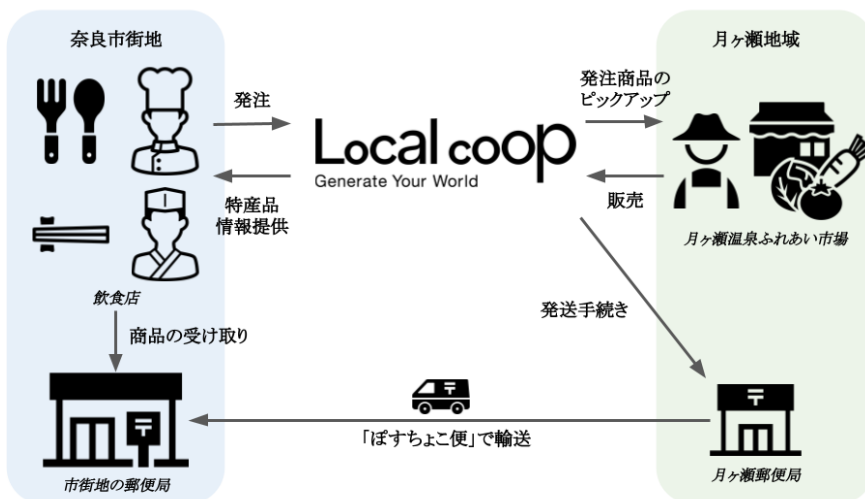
奈良市街地

月ヶ瀬地域

発注

発注商品のピックアップ

Local coop
Generate Your World

特産品情報提供

販売

月ヶ瀬温泉ふれあい市場

飲食店

商品の受け取り

発送手続き

「ぽすちょこ便」で輸送

市街地の郵便局

月ヶ瀬郵便局